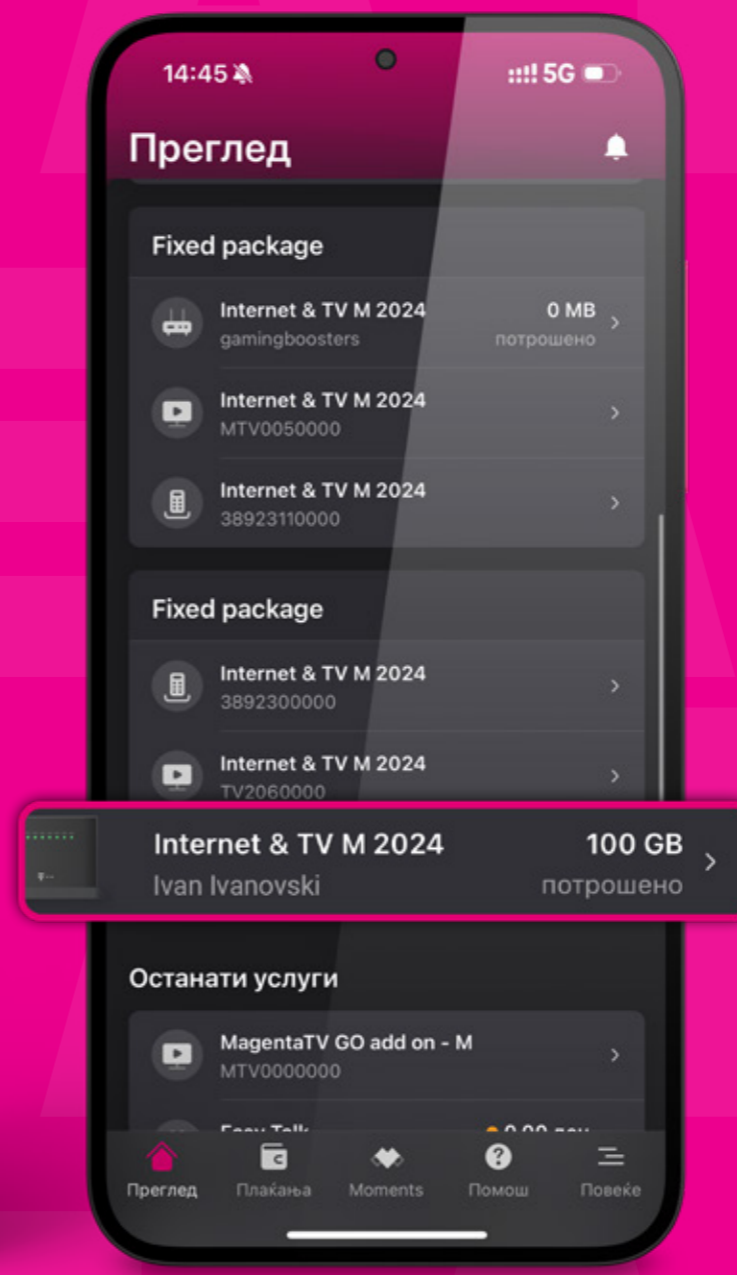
14:45

5G

Преглед

Fixed package

Internet & TV M 2024
gamingboosters
0 MB
потрошено

Internet & TV M 2024
MTV0050000

Internet & TV M 2024
38923110000

Fixed package

Internet & TV M 2024
3892300000

Internet & TV M 2024
TV2060000

Internet & TV M 2024
Ivan Ivanovski
100 GB
потрошено

Останати услуги

MagentaTV GO add on - M
MTV0000000

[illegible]

Преглед
Плаќања
Moments
Помош
Повеќе